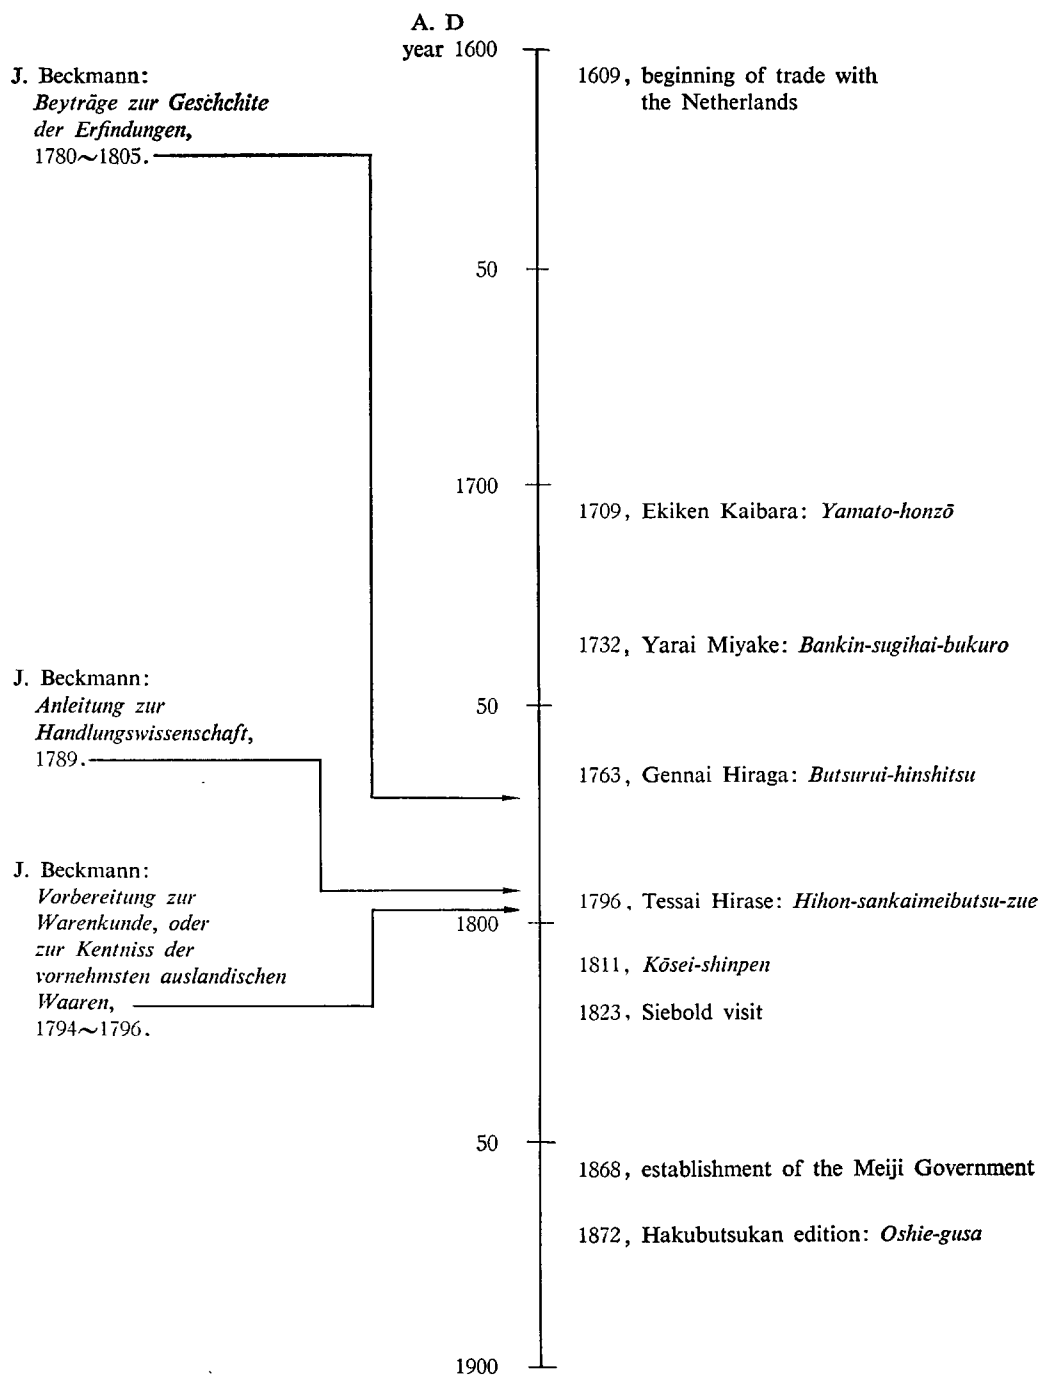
A. D
year 1600

J. Beckmann: *Beyträge zur Geschchite der Erfindungen*, 1780~1805.

1609, beginning of trade with the Netherlands

50

1700

1709, Ekiken Kaibara: *Yamato-honzō*

1732, Yarai Miyake: *Bankin-sugihai-bukuro*

J. Beckmann: *Anleitung zur Handlungswissenschaft*, 1789.

50

1763, Gennai Hiraga: *Butsurui-hinshitsu*

J. Beckmann: *Vorbereitung zur Warenkunde, oder zur Kentniss der vornehmsten auslandischen Waaren*, 1794~1796.

1796, Tessai Hirase: *Hihon-sankaimeibutsu-zue*

1800

1811, *Kōsei-shinpen*

1823, Siebold visit

50

1868, establishment of the Meiji Government

1872, Hakubutsukan edition: *Oshie-gusa*

1900